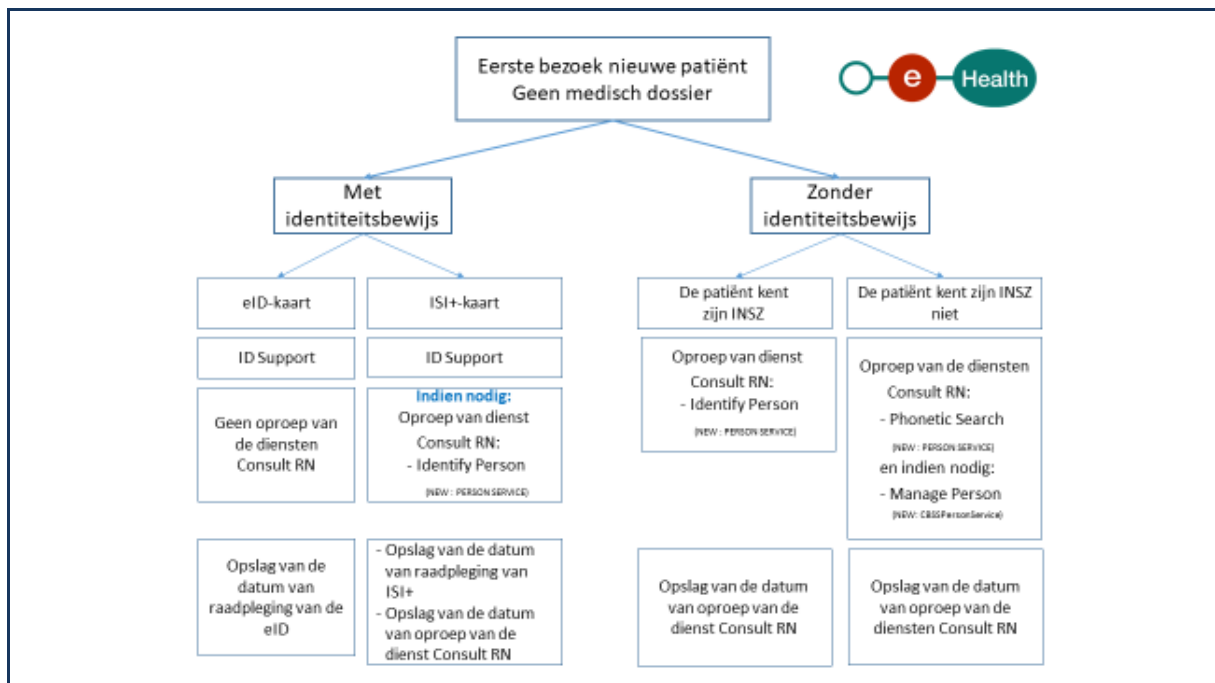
Eerste bezoek nieuwe patiënt
Geen medisch dossier

e Health

Met identiteitsbewijs

Zonder identiteitsbewijs

eID-kaart

ISI+-kaart

De patiënt kent zijn INSZ

De patiënt kent zijn INSZ niet

ID Support

ID Support

Geen oproep van de diensten Consult RN

Indien nodig:
Oproep van dienst Consult RN:
- Identify Person
(NEW : PERSON SERVICE)

Oproep van dienst Consult RN:
- Identify Person
(NEW : PERSON SERVICE)

Oproep van de diensten Consult RN:
- Phonetic Search
(NEW : PERSON SERVICE)
en indien nodig:
- Manage Person
(NEW: CBSSPersonService)

Opslag van de datum van raadpleging van de eID

- Opslag van de datum van raadpleging van ISI+
- Opslag van de datum van oproep van de dienst Consult RN

Opslag van de datum van oproep van de dienst Consult RN

Opslag van de datum van oproep van de diensten Consult RN